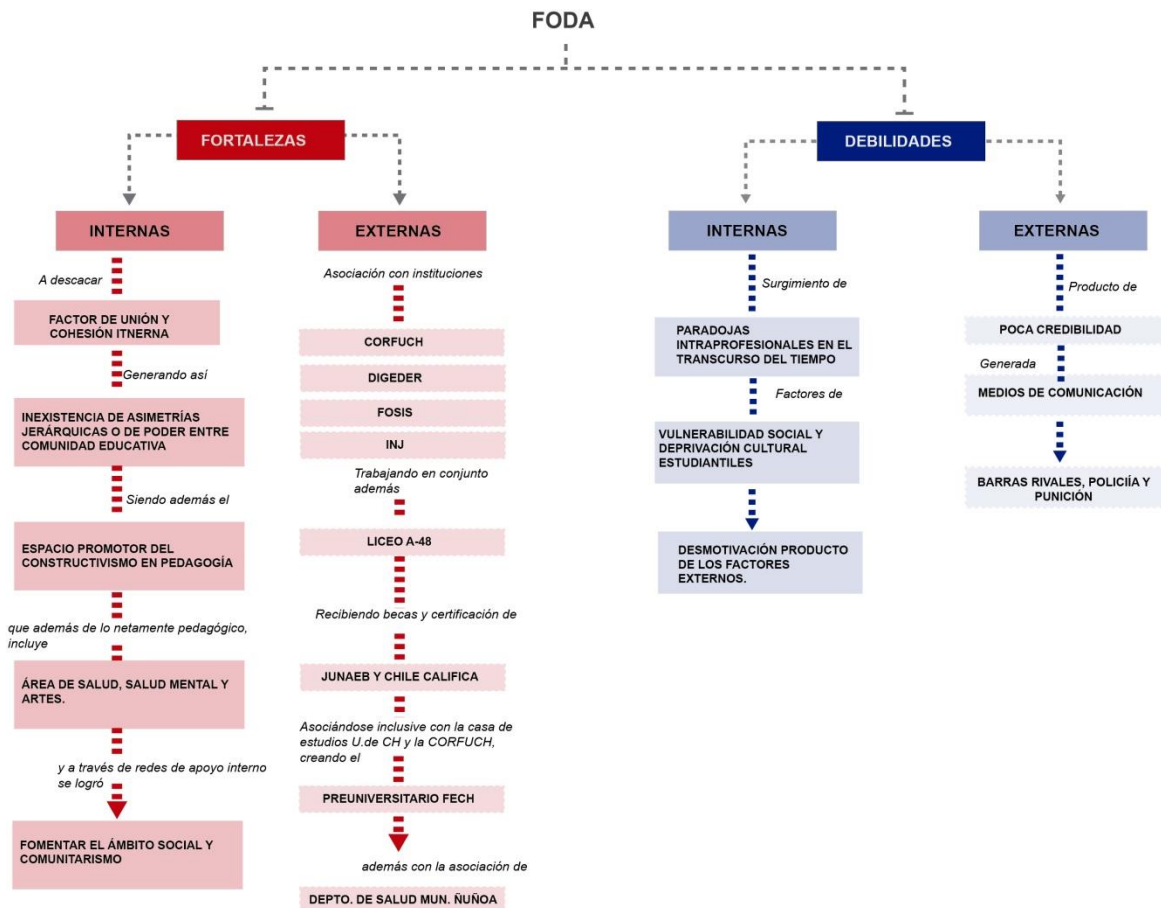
FODA

FORTALEZAS

INTERNAS

A descacar

FACTOR DE UNIÓN Y COHESIÓN ITNERNA

Generando así

INEXISTENCIA DE ASIMETRÍAS JERÁRQUICAS O DE PODER ENTRE COMUNIDAD EDUCATIVA

Siendo además el

ESPACIO PROMOTOR DEL CONSTRUCTIVISMO EN PEDAGOGÍA

que además de lo netamente pedagógico, incluye

ÁREA DE SALUD, SALUD MENTAL Y ARTES.

y a través de redes de apoyo interno se logró

FOMENTAR EL ÁMBITO SOCIAL Y COMUNITARISMO

EXTERNAS

Asociación con instituciones

CORFUCH

DIGEDER

FOSIS

INJ

Trabajando en conjunto además

LICEO A-48

Recibiendo becas y certificación de

JUNAEB Y CHILE CALIFICA

Asociándose inclusive con la casa de estudios U.de CH y la CORFUCH, creando el

PREUNIVERSITARIO FECH

además con la asociación de

DEPTO. DE SALUD MUN. ÑUÑOA

DEBILIDADES

INTERNAS

Surgimiento de

PARADOJAS INTRAPROFESIONALES EN EL TRANSCURSO DEL TIEMPO

Factores de

VULNERABILIDAD SOCIAL Y DEPRIVACIÓN CULTURAL ESTUDIANTILES

DESMOTIVACIÓN PRODUCTO DE LOS FACTORES EXTERNOS.

EXTERNAS

Producto de

POCA CREDIBILIDAD

Generada

MEDIOS DE COMUNICACIÓN

BARRAS RIVALES, POLICIÍA Y PUNICIÓN